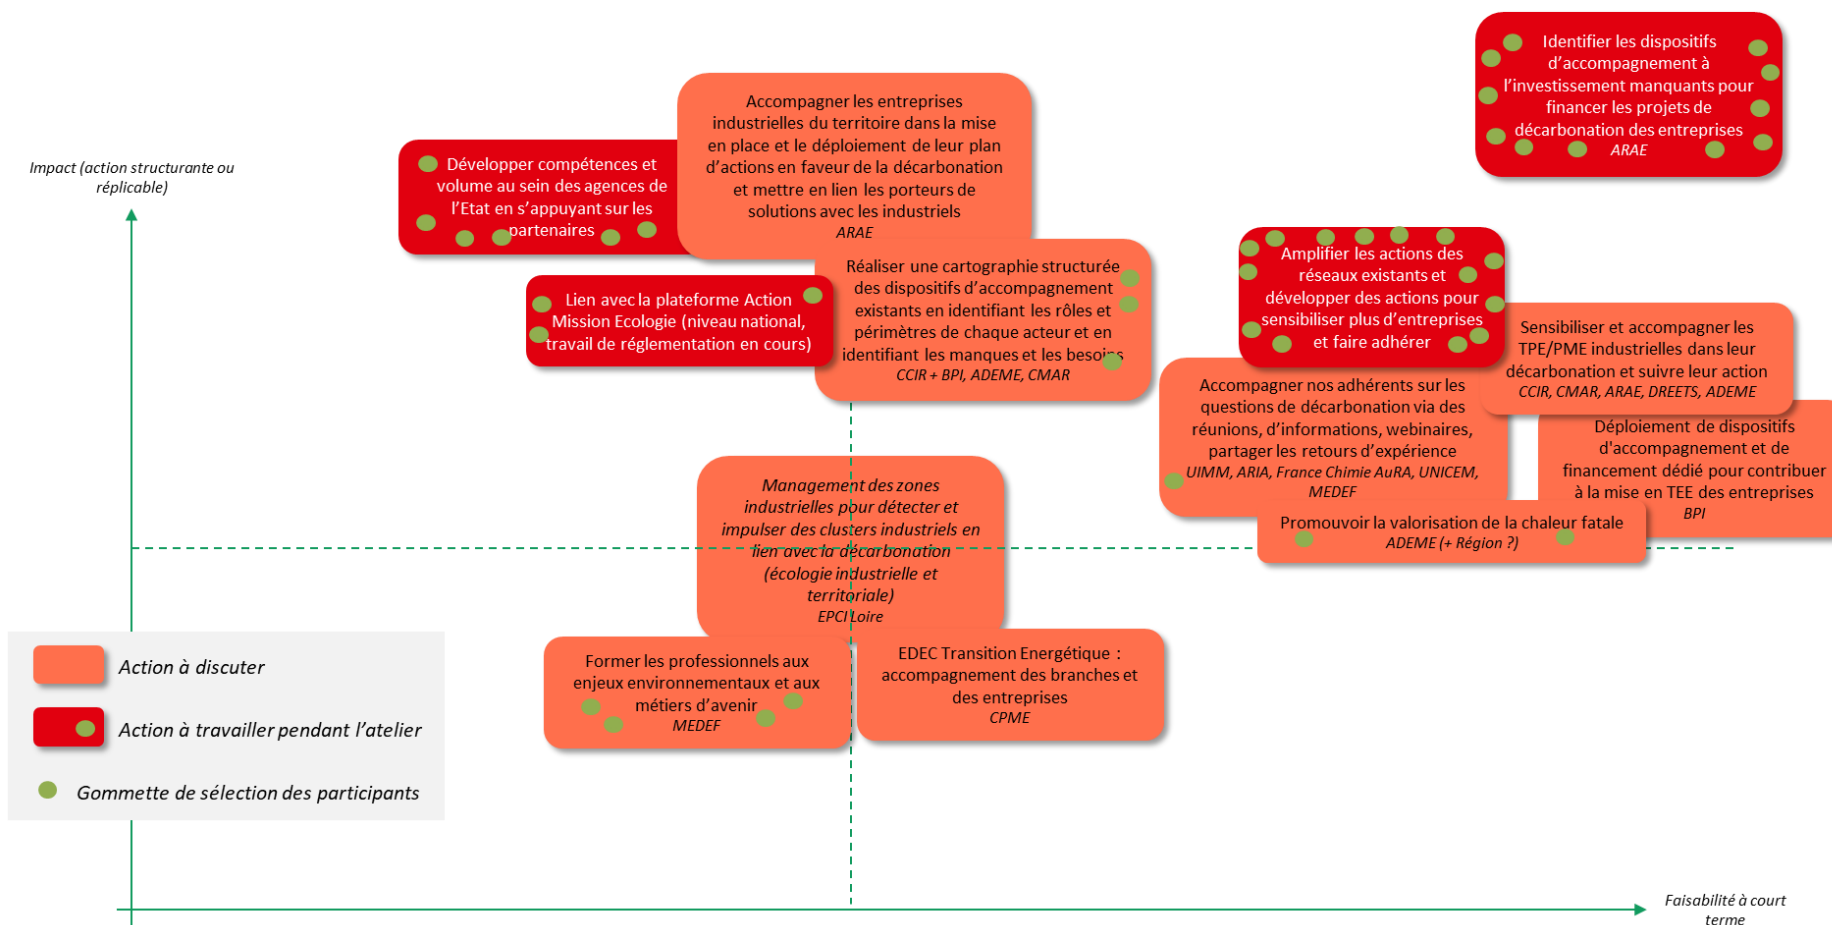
Identifier les dispositifs d'accompagnement à l'investissement manquants pour financer les projets de décarbonation des entreprises
ARAE

Impact (action structurante ou réplicable)

Accompagner les entreprises industrielles du territoire dans la mise en place et le déploiement de leur plan d'actions en faveur de la décarbonation et mettre en lien les porteurs de solutions avec les industriels
ARAE

Développer compétences et volume au sein des agences de l'Etat en s'appuyant sur les partenaires

Réaliser une cartographie structurée des dispositifs d'accompagnement existants en identifiant les rôles et périmètres de chaque acteur et en identifiant les manques et les besoins
CCIR + BPI, ADEME, CMAR

Lien avec la plateforme Action Mission Ecologie (niveau national, travail de réglementation en cours)

Amplifier les actions des réseaux existants et développer des actions pour sensibiliser plus d'entreprises et faire adhérer

Sensibiliser et accompagner les TPE/PME industrielles dans leur décarbonation et suivre leur action
CCIR, CMAR, ARAE, DREETS, ADEME

Accompagner nos adhérents sur les questions de décarbonation via des réunions, d'informations, webinaires, partager les retours d'expérience
UIMM, ARIA, France Chimie AuRA, UNICEM, MEDEF

Déploiement de dispositifs d'accompagnement et de financement dédié pour contribuer à la mise en TEE des entreprises
BPI

Management des zones industrielles pour détecter et impulser des clusters industriels en lien avec la décarbonation (écologie industrielle et territoriale)
EPCI Loire

Promouvoir la valorisation de la chaleur fatale
ADEME (+ Région ?)

Action à discuter

Action à travailler pendant l'atelier

Gommette de sélection des participants

Former les professionnels aux enjeux environnementaux et aux métiers d'avenir
MEDEF

EDEC Transition Energétique : accompagnement des branches et des entreprises
CPME

Faisabilité à court terme